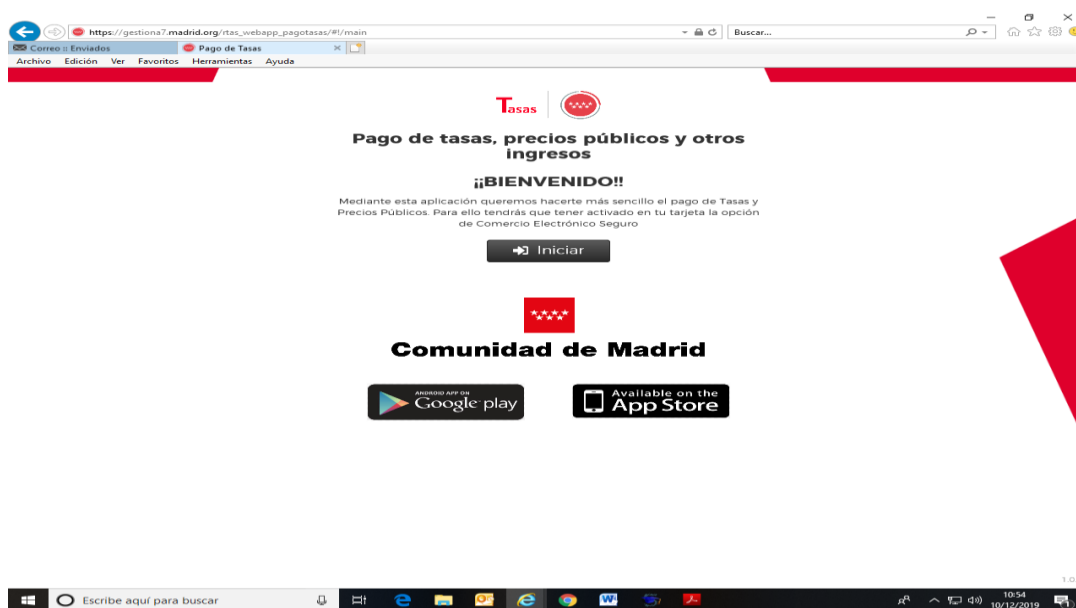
https://gestiona7.madrid.org/rtas_webapp_pagotasas/#!/main

Buscar...

Correo :: Enviados

Pago de Tasas

Archivo Edición Ver Favoritos Herramientas Ayuda

Tasas

Pago de tasas, precios públicos y otros ingresos

¡¡BIENVENIDO!!

Mediante esta aplicación queremos hacerte más sencillo el pago de Tasas y Precios Públicos. Para ello tendrás que tener activado en tu tarjeta la opción de Comercio Electrónico Seguro

Iniciar

Comunidad de Madrid

ANDROID APP ON Google play

Available on the App Store

1.0

Escribe aquí para buscar

10:54
10/12/2019